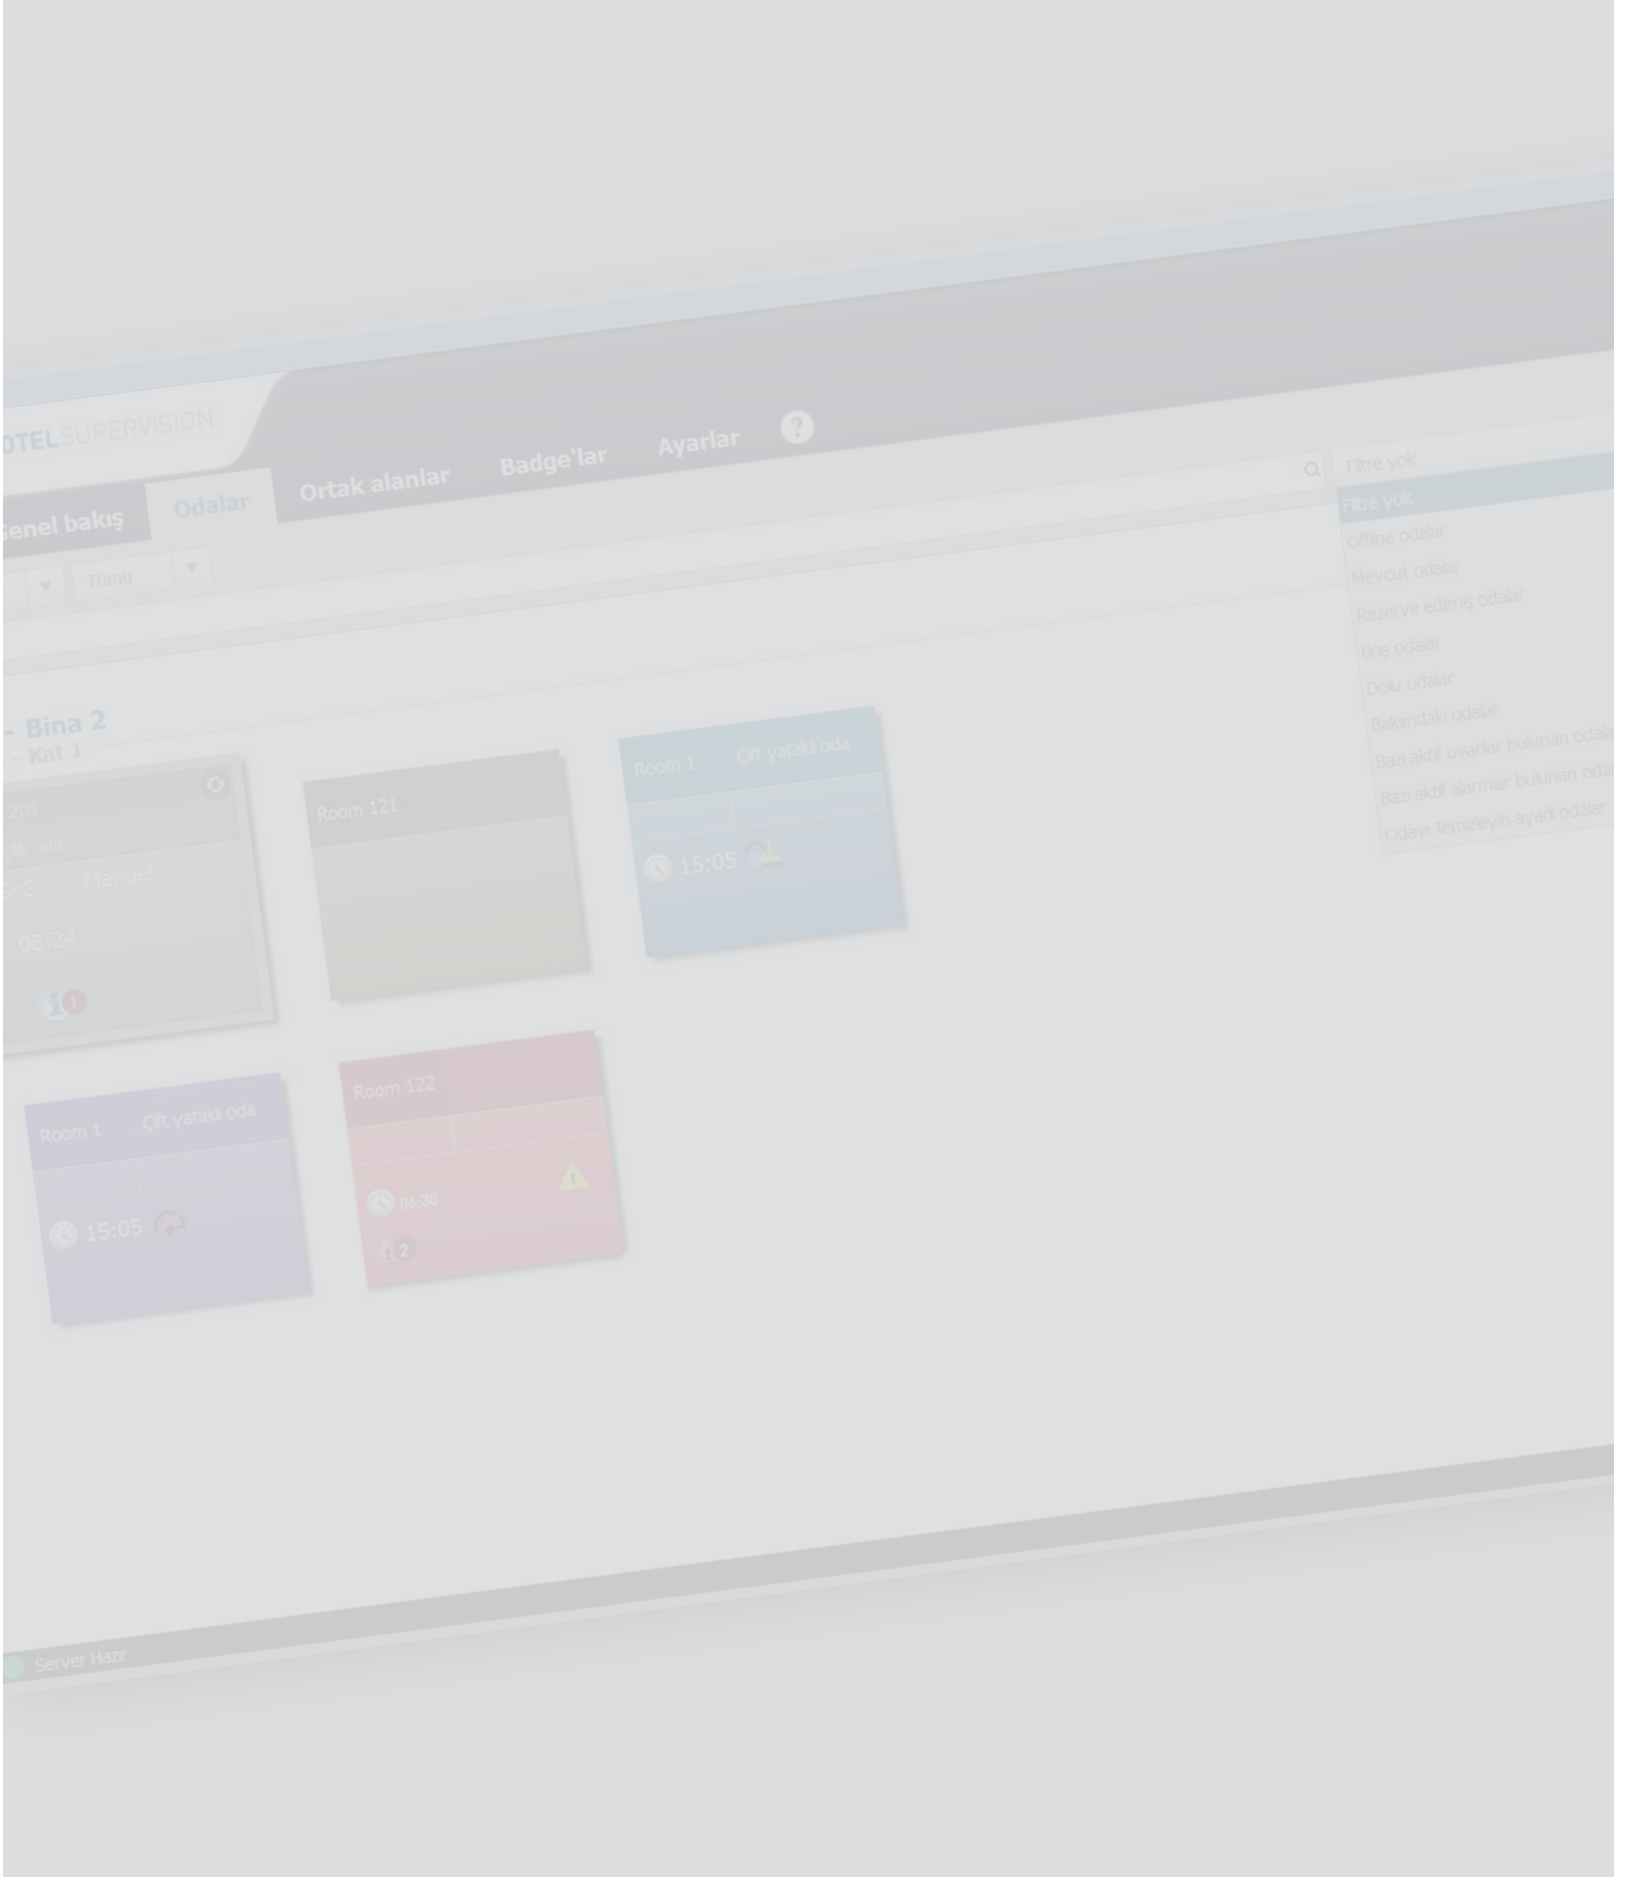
OTELSUPERVISION

Genel bakış Odalar Ortak alanlar Badge'lar Ayarlar ?

Tümü

Filtre yok
Filtre yok
Offline odalar
Mevcut odalar
Rezerve edilmiş odalar
Boş odalar
Dolu odalar
Bakımdaki odalar
Bazı aktif uyarılar bulunan odala
Bazı aktif alarmlar bulunan oda
Odayı Temizleyin ayarlı odalar

- Bina 2
- Kat 1

201
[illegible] oda
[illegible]°C Manuel
08:24
1

Room 121

Room 1 Çift yataklı oda
15:05

Room 1 Çift yataklı oda
15:05

Room 122
06:30
2

Server Hazır